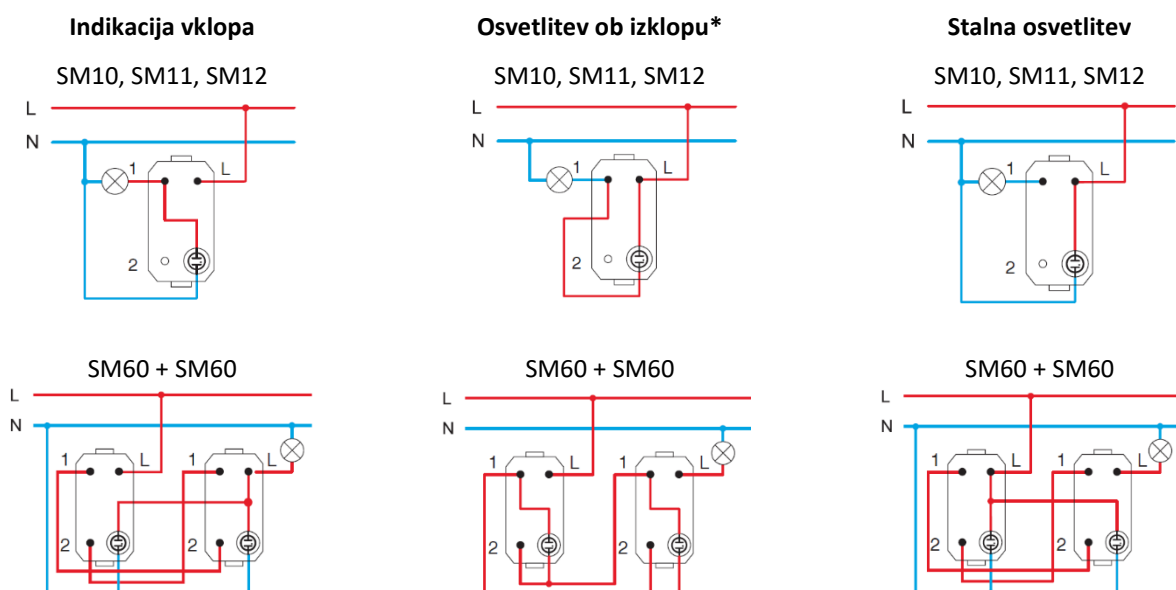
Indikacija vklopa

SM10, SM11, SM12

L

N

1

L

2

Osvetlitev ob izklopu*

SM10, SM11, SM12

L

N

1

L

2

Stalna osvetlitev

SM10, SM11, SM12

L

N

1

L

2

SM60 + SM60

L

N

1

L

1

L

2

2

SM60 + SM60

L

N

1

L

1

L

2

2

SM60 + SM60

L

N

1

L

1

L

2

2